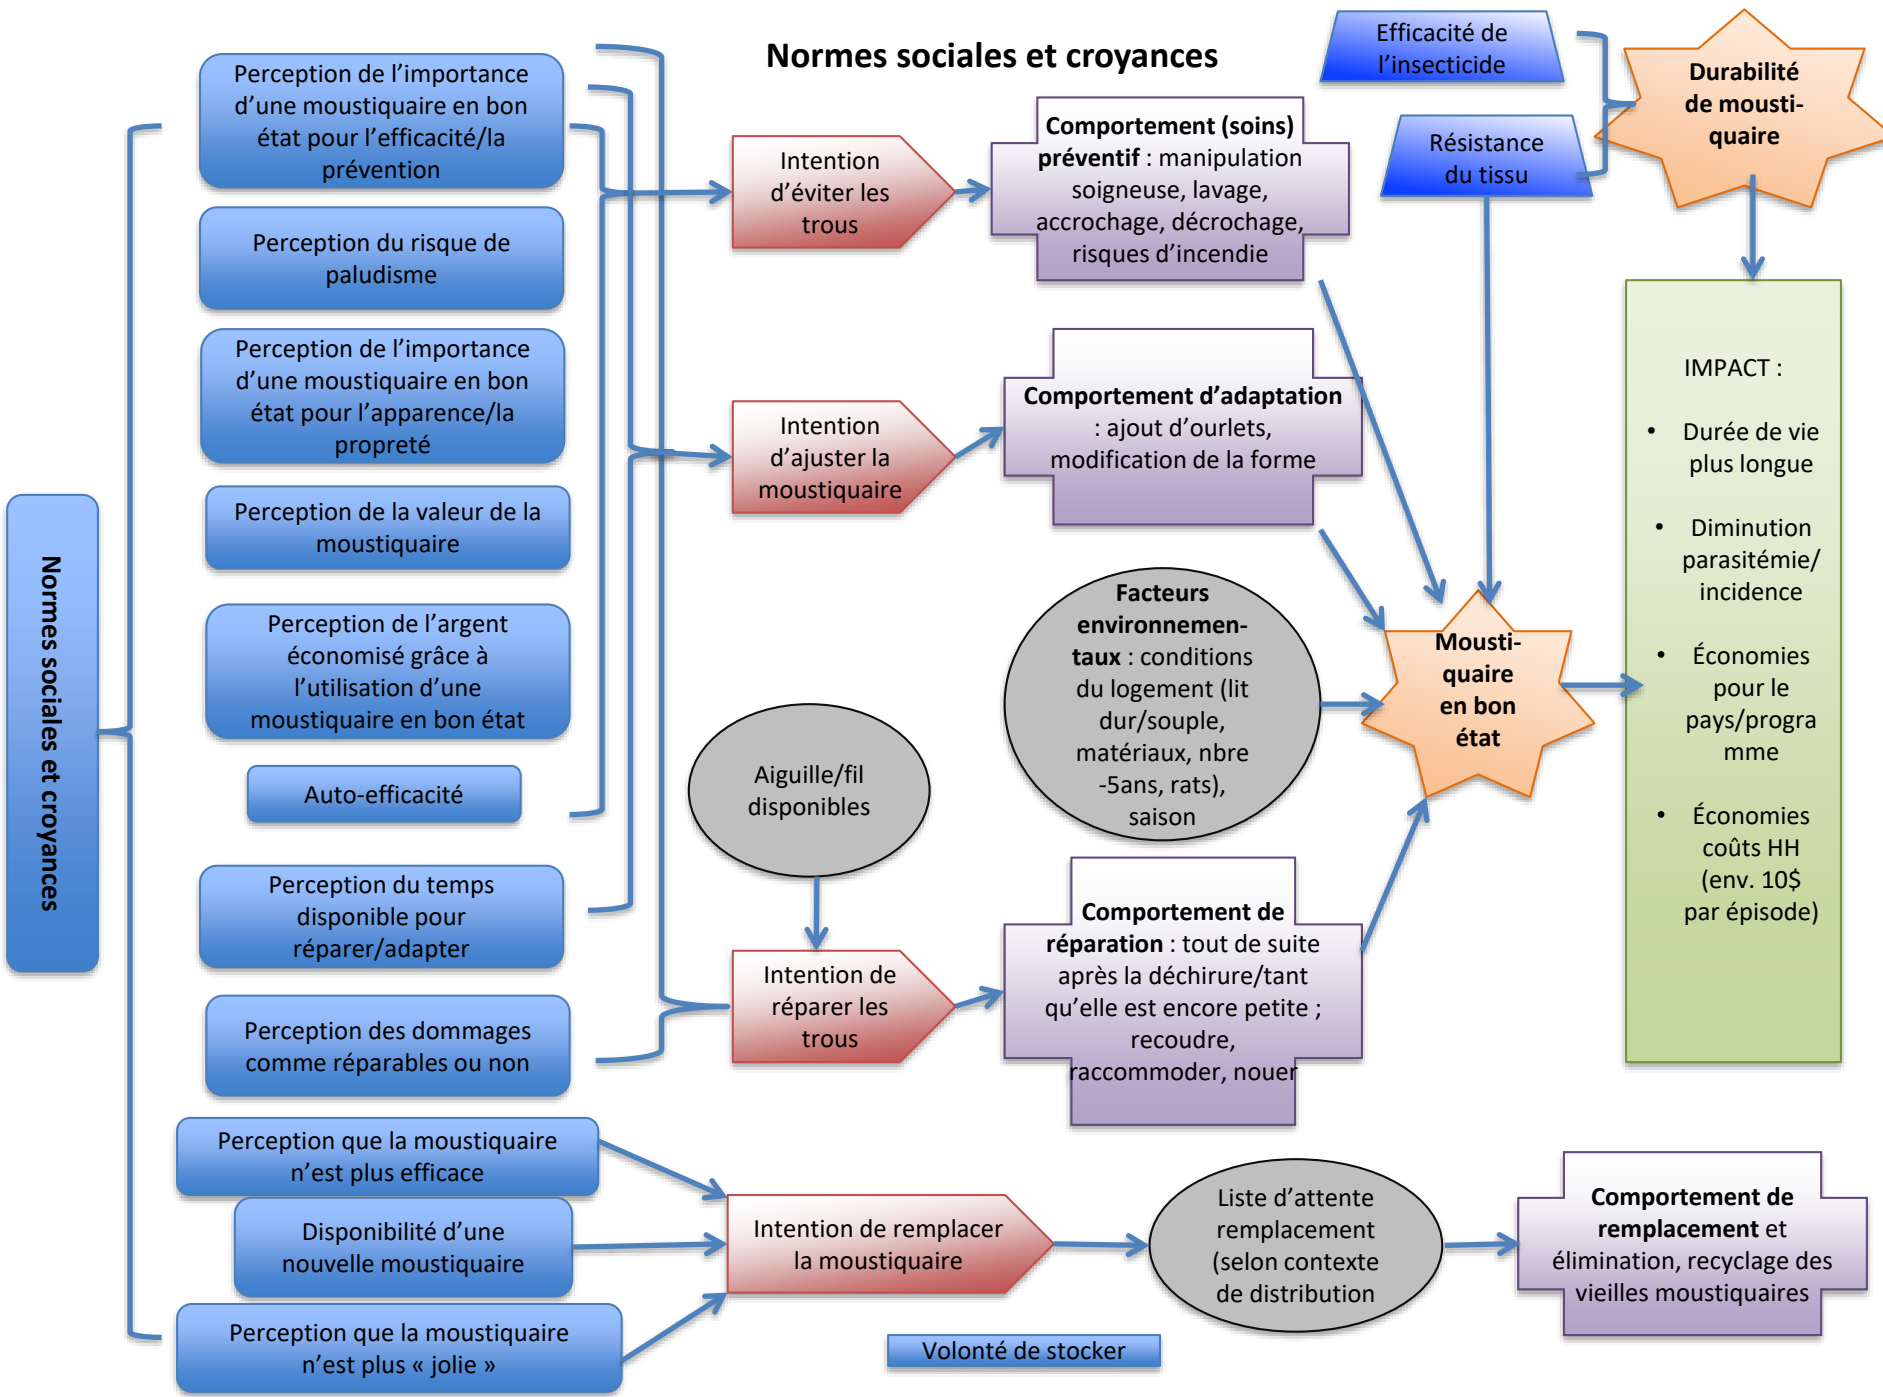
Normes sociales et croyances

Normes sociales et croyances

Perception de l'importance d'une moustiquaire en bon état pour l'efficacité/la prévention

Perception du risque de paludisme

Perception de l'importance d'une moustiquaire en bon état pour l'apparence/la propreté

Perception de la valeur de la moustiquaire

Perception de l'argent économisé grâce à l'utilisation d'une moustiquaire en bon état

Auto-efficacité

Perception du temps disponible pour réparer/adapter

Perception des dommages comme réparables ou non

Perception que la moustiquaire n'est plus efficace

Disponibilité d'une nouvelle moustiquaire

Perception que la moustiquaire n'est plus « jolie »

Intention d'éviter les trous

Intention d'ajuster la moustiquaire

Aiguille/fil disponibles

Intention de réparer les trous

Intention de remplacer la moustiquaire

Volonté de stocker

Comportement (soins) préventif : manipulation soigneuse, lavage, accrochage, décrochage, risques d'incendie

Comportement d'adaptation : ajout d'ourlets, modification de la forme

Facteurs environnementaux : conditions du logement (lit dur/souple, matériaux, nbre -5ans, rats), saison

Comportement de réparation : tout de suite après la déchirure/tant qu'elle est encore petite ; recoudre, raccommoder, nouer

Liste d'attente remplacement (selon contexte de distribution

Comportement de remplacement et élimination, recyclage des vieilles moustiquaires

Efficacité de l'insecticide

Résistance du tissu

Durabilité de moustiquaire

Moustiquaire en bon état

IMPACT :
• Durée de vie plus longue
• Diminution parasitémie/ incidence
• Économies pour le pays/programme
• Économies coûts HH (env. 10$ par épisode)